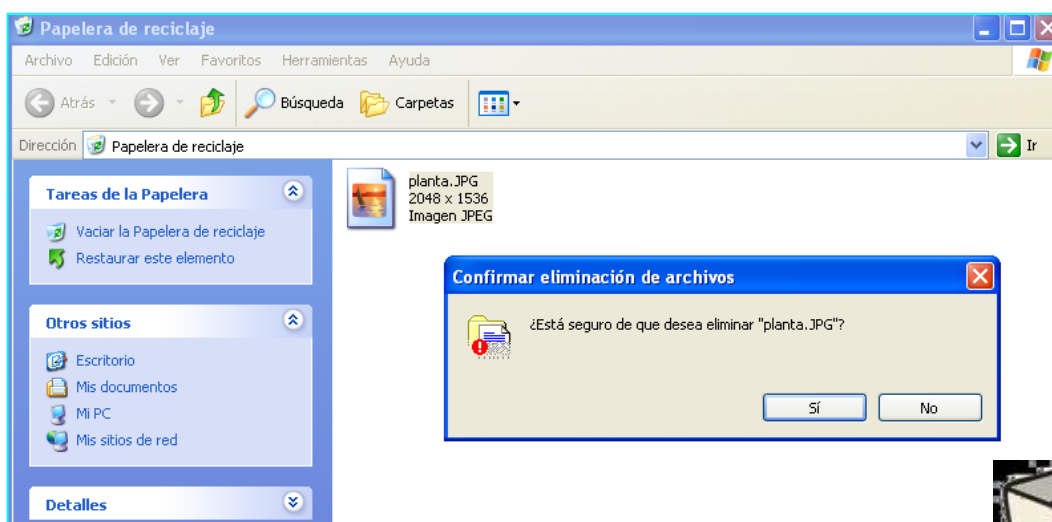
Papelera de reciclaje

Archivo Edición Ver Favoritos Herramientas Ayuda

Atrás Búsqueda Carpetas

Dirección Papelera de reciclaje

Ir

Tareas de la Papelera

Vaciar la Papelera de reciclaje

Restaurar este elemento

Otros sitios

Escritorio

Mis documentos

Mi PC

Mis sitios de red

Detalles

planta.JPG
2048 x 1536
Imagen JPEG

Confirmar eliminación de archivos

¿Está seguro de que desea eliminar "planta.JPG"?

Sí

No